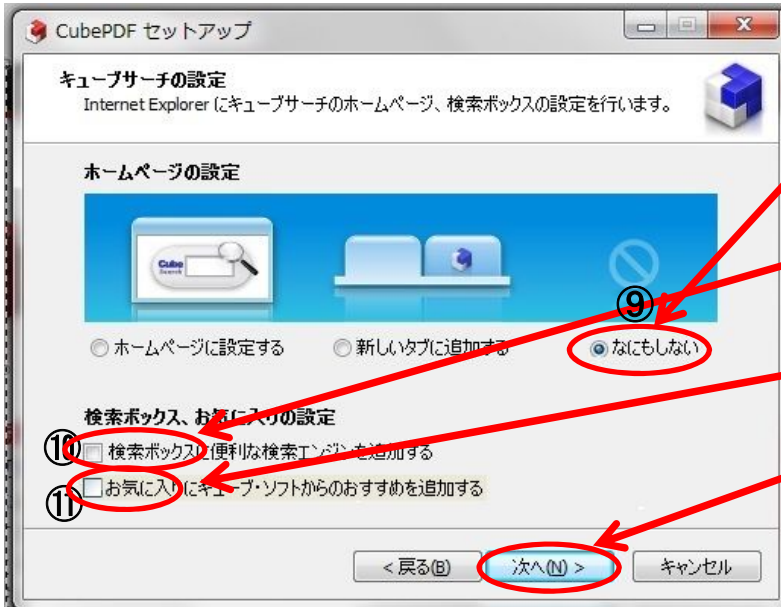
CubePDF セットアップ

キューブサーチの設定
Internet Explorer にキューブサーチのホームページ、検索ボックスの設定を行います。

ホームページの設定

Cube Search

⑨

ホームページに設定する　新しいタブに追加する　なにもしない

検索ボックス、お気に入りの設定

⑩ 検索ボックスに便利な検索エンジンを追加する

⑪ お気に入りにキューブ・ソフトからのおすすめを追加する

< 戻る(B)　次へ(N) >　キャンセル